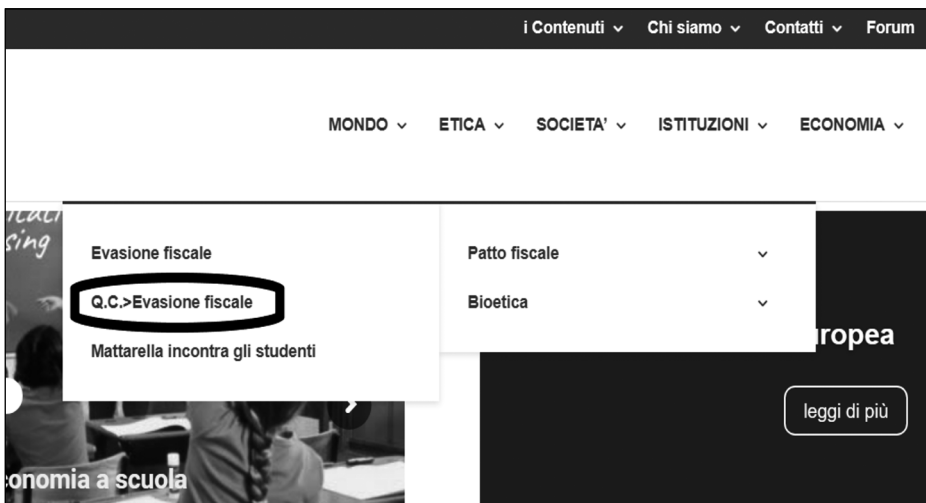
i Contenuti ⌄ Chi siamo ⌄ Contatti ⌄ Forum

MONDO ⌄ ETICA ⌄ SOCIETA' ⌄ ISTITUZIONI ⌄ ECONOMIA ⌄

Evasione fiscale

Q.C.>Evasione fiscale

Mattarella incontra gli studenti

Patto fiscale ⌄

Bioetica ⌄

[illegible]sing

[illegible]ropea

leggi di più

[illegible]conomia a scuola